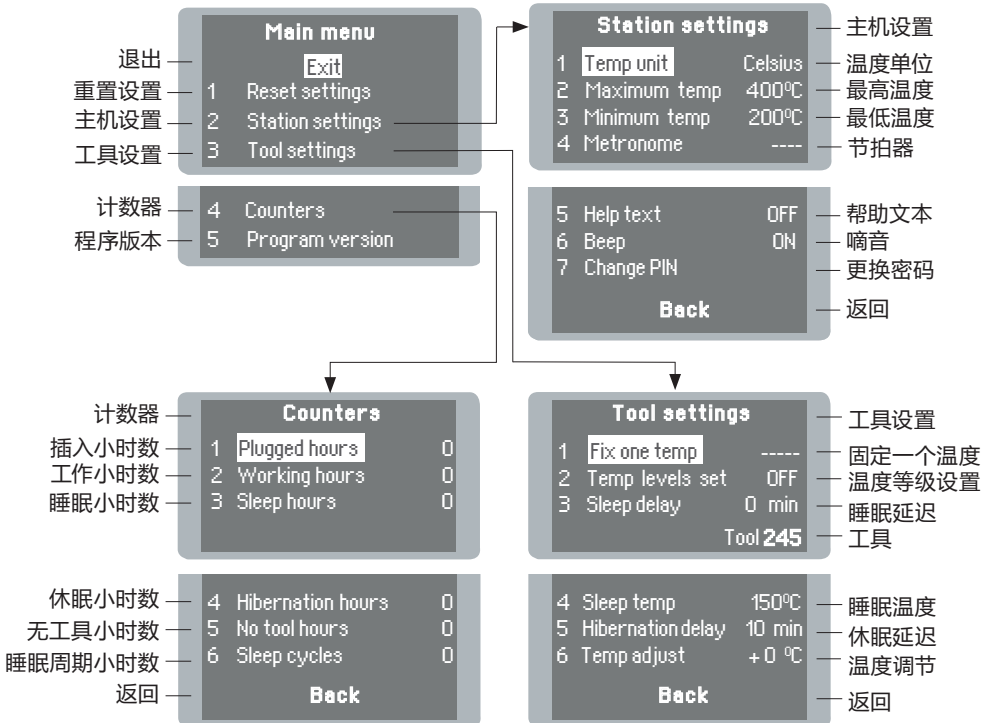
Main menu
退出 Exit
重置设置 1 Reset settings
主机设置 2 Station settings
工具设置 3 Tool settings

计数器 4 Counters
程序版本 5 Program version

Station settings 主机设置
1 Temp unit Celsius 温度单位
2 Maximum temp 400ºC 最高温度
3 Minimum temp 200ºC 最低温度
4 Metronome ---- 节拍器

5 Help text OFF 帮助文本
6 Beep ON 嘀音
7 Change PIN 更换密码
Back 返回

计数器 Counters
插入小时数 1 Plugged hours 0
工作小时数 2 Working hours 0
睡眠小时数 3 Sleep hours 0

休眠小时数 4 Hibernation hours 0
无工具小时数 5 No tool hours 0
睡眠周期小时数 6 Sleep cycles 0
返回 Back

Tool settings 工具设置
1 Fix one temp ----- 固定一个温度
2 Temp levels set OFF 温度等级设置
3 Sleep delay 0 min 睡眠延迟
Tool 245 工具

4 Sleep temp 150ºC 睡眠温度
5 Hibernation delay 10 min 休眠延迟
6 Temp adjust + 0 ºC 温度调节
Back 返回